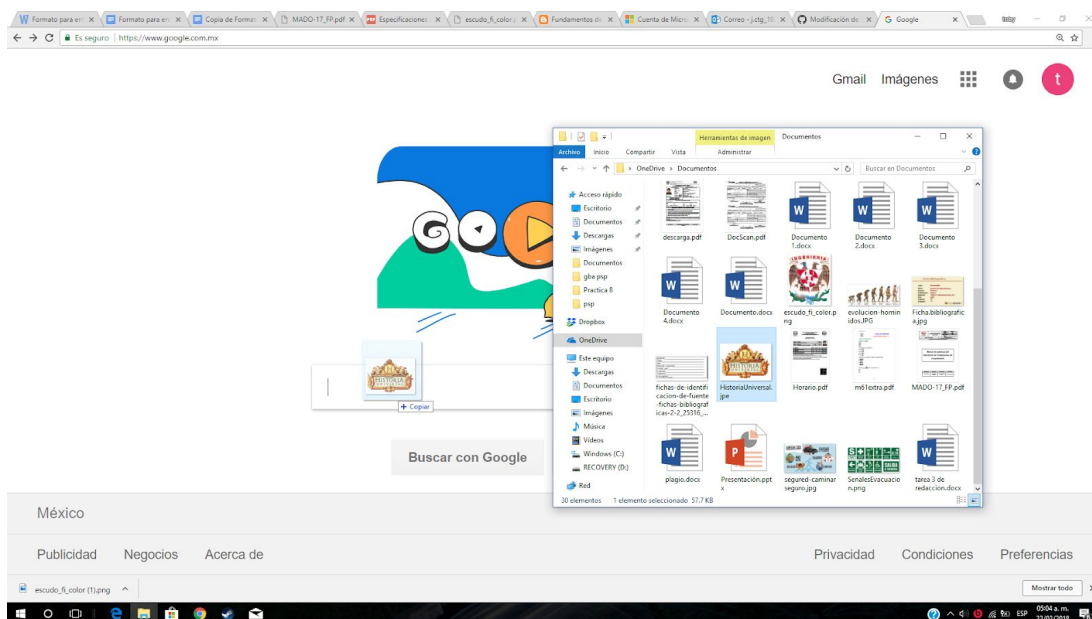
Formato para en ×
Formato para en ×
Copia de Format ×
MADO-17_FP.pdf ×
Especificaciones ×
escudo_fi_color ×
Fundamentos de ×
Cuenta de Micro ×
Correo - j.ctg_19 ×
Modificación de ×
Google ×

Es seguro | https://www.google.com.mx

Gmail Imágenes t

Herramientas de imagen Documentos
Archivo Inicio Compartir Vista Administrar
OneDrive > Documentos
Buscar en Documentos

Acceso rápido
Escritorio
Documentos
Descargas
Imágenes
Documentos
gba psp
Practica 8
psp
Dropbox
OneDrive
Este equipo
Descargas
Documentos
Escritorio
Imágenes
Música
Videos
Windows (C:)
RECOVERY (D:)
Red

descarga.pdf
DocScan.pdf
Documento 1.docx
Documento 2.docx
Documento 3.docx
Documento 4.docx
Documento.docx
escudo_fi_color.png
evolucion-hominidos.JPG
Ficha.bibliografica.jpg
fichas-de-identificacion-de-fuente-fichas-bibliograficas-2-2_25316_...
HistoriaUniversal.jpe
Horario.pdf
m61extra.pdf
MADO-17_FP.pdf
plagio.docx
Presentación.pptx
segured-caminar seguro.jpg
SenalesEvacuacion.png
tarea 3 de redaccion.docx

30 elementos 1 elemento seleccionado 57.7 KB

+ Copiar

Buscar con Google

México

Publicidad Negocios Acerca de
Privacidad Condiciones Preferencias

escudo_fi_color (1).png ^
Mostrar todo

ESP 05:04 a. m. 22/02/2018